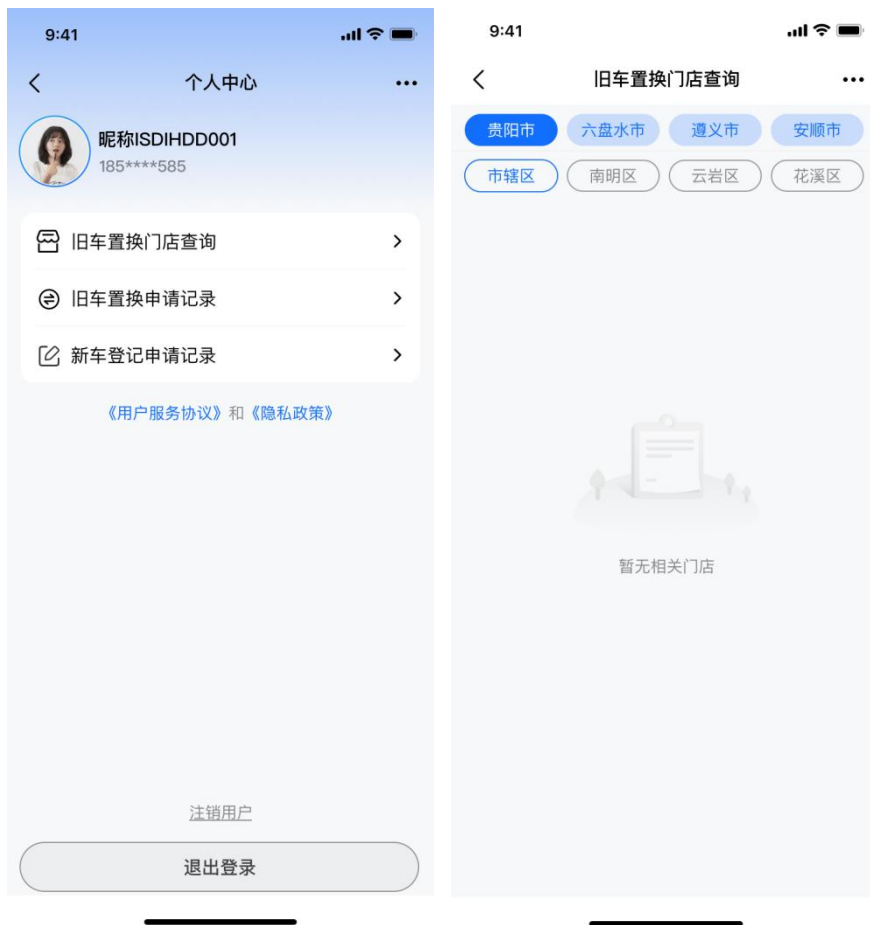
9:41

个人中心

昵称ISDIHDD001
185****585

旧车置换门店查询

旧车置换申请记录

新车登记申请记录

《用户服务协议》和《隐私政策》

注销用户

退出登录

9:41

旧车置换门店查询

贵阳市 六盘水市 遵义市 安顺市

市辖区 南明区 云岩区 花溪区

暂无相关门店